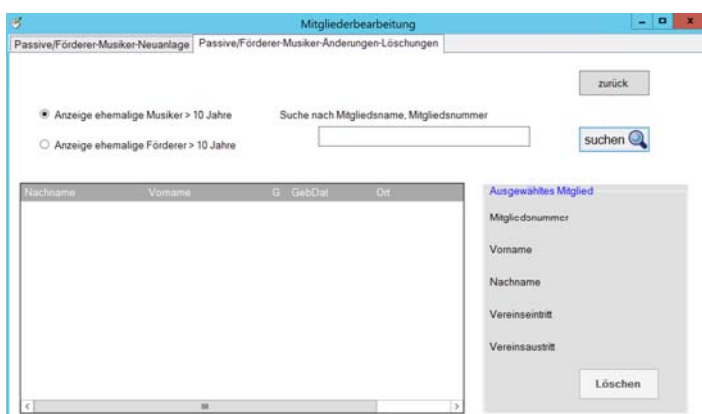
Mitgliederbearbeitung

Passive/Förderer-Musiker-Neuanlage | Passive/Förderer-Musiker-Änderungen-Löschungen

zurück

Anzeige ehemalige Musiker > 10 Jahre

Anzeige ehemalige Förderer > 10 Jahre

Suche nach Mitgliedsname, Mitgliedsnummer

suchen

| Nachname | Vorname | G | GebDat | Ort |
|---|---|---|---|---|

Ausgewähltes Mitglied

Mitgliedsnummer

Vorname

Nachname

Vereinseintritt

Vereinsaustritt

Löschen